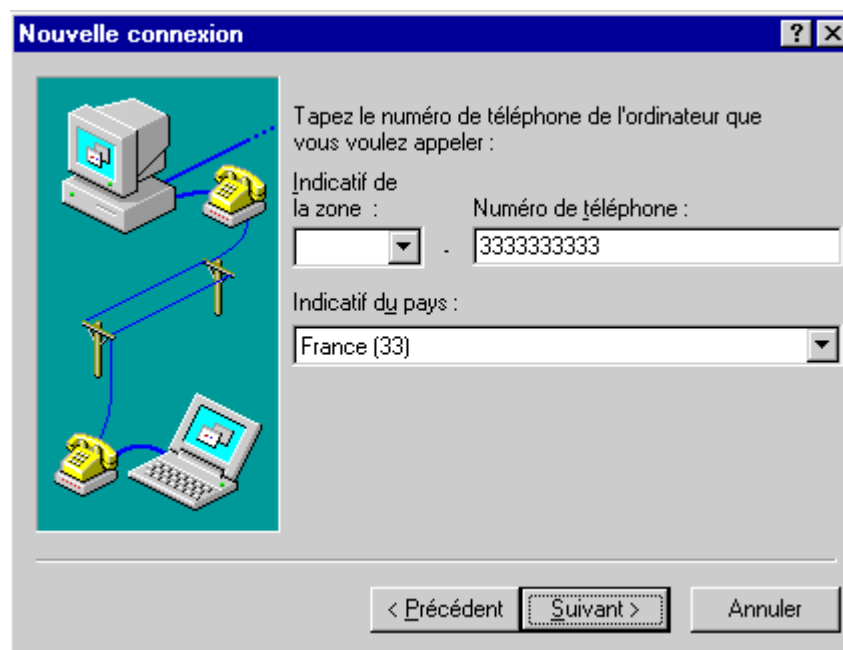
Nouvelle connexion

?

Tapez le numéro de téléphone de l'ordinateur que vous voulez appeler :

Indicatif de la zone :

Numéro de téléphone :

-

3333333333

Indicatif du pays :

France (33)

< Précédent

Suivant >

Annuler